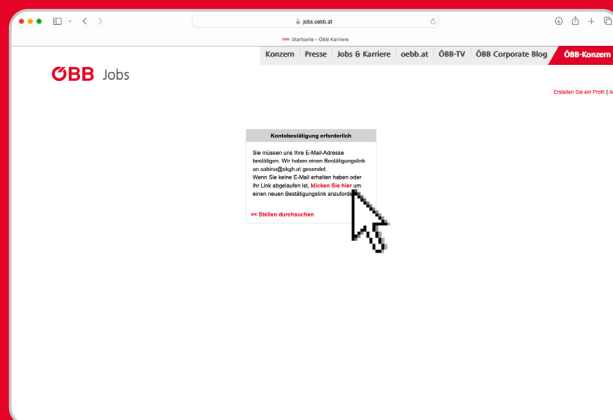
jobs.oebb.at

Startseite – ÖBB Karriere

Konzern Presse Jobs & Karriere oebb.at ÖBB-TV ÖBB Corporate Blog ÖBB-Konzern

ÖBB Jobs

Erstellen Sie ein Profil | A

Kontobestätigung erforderlich

Sie müssen uns Ihre E-Mail-Adresse bestätigen. Wir haben einen Bestätigungslink an sabina@skgh.at gesendet.
Wenn Sie keine E-Mail erhalten haben oder Ihr Link abgelaufen ist, klicken Sie hier um einen neuen Bestätigungslink anzufor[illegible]

<< Stellen durchsuchen